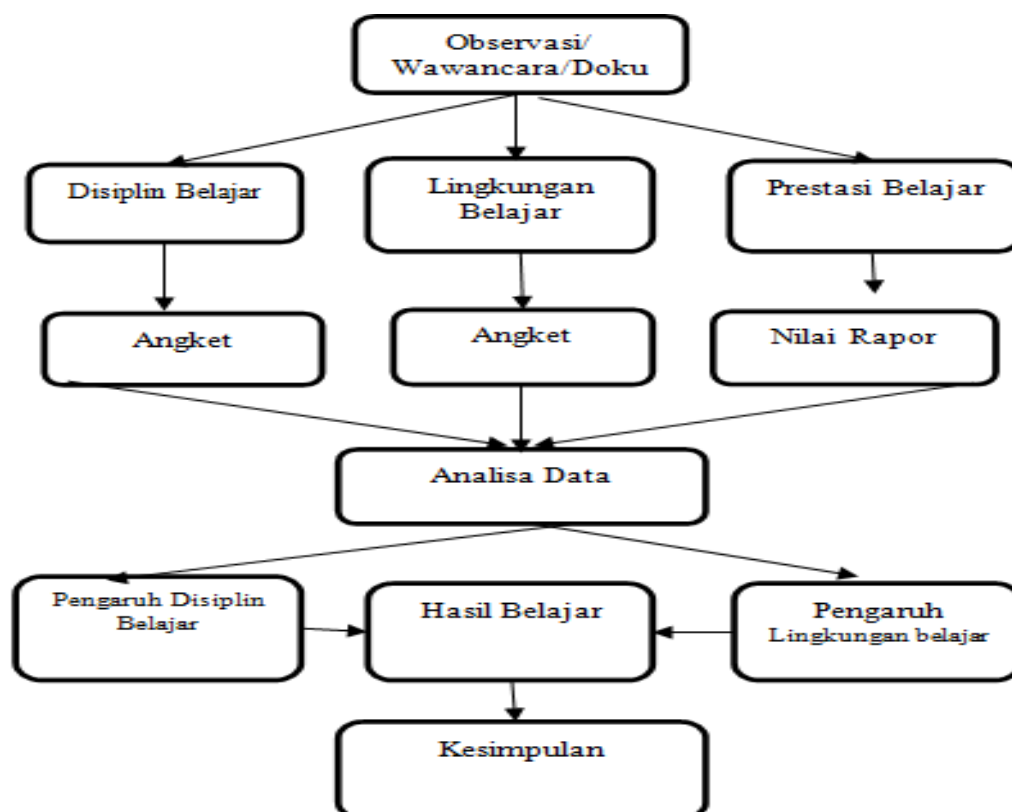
Observasi/
Wawancara/Doku

Disiplin Belajar

Lingkungan Belajar

Prestasi Belajar

Angket

Angket

Nilai Rapor

Analisa Data

Pengaruh Disiplin Belajar

Hasil Belajar

Pengaruh Lingkungan belajar

Kesimpulan